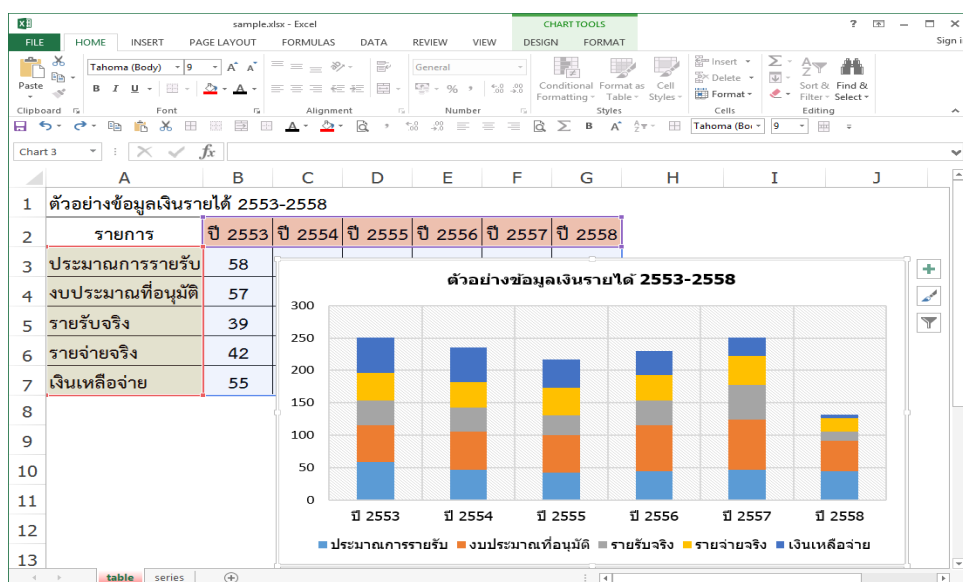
sample.xlsx - Excel

CHART TOOLS

? — □ ×

FILE HOME INSERT PAGE LAYOUT FORMULAS DATA REVIEW VIEW DESIGN FORMAT Sign i

Paste

Tahoma (Body) 9 A A

B I U

General

Conditional Formatting Format as Table Cell Styles

Insert Delete Format

Sort & Filter Find & Select

Clipboard Font Alignment Number Styles Cells Editing

Tahoma (Bo 9

Chart 3 fx

| | A | B | C | D | E | F | G | H | I | J |
|---|---|---|---|---|---|---|---|---|---|---|
| 1 | ตัวอย่างข้อมูลเงินรายได้ 2553-2558 | | | | | | | | | |
| 2 | รายการ | ปี 2553 | ปี 2554 | ปี 2555 | ปี 2556 | ปี 2557 | ปี 2558 | | | |
| 3 | ประมาณการรายรับ | 58 | | | | | | | | |
| 4 | งบประมาณที่อนุมัติ | 57 | | | | | | | | |
| 5 | รายรับจริง | 39 | | | | | | | | |
| 6 | รายจ่ายจริง | 42 | | | | | | | | |
| 7 | เงินเหลือจ่าย | 55 | | | | | | | | |
| 8 | | | | | | | | | | |
| 9 | | | | | | | | | | |
| 10 | | | | | | | | | | |
| 11 | | | | | | | | | | |
| 12 | | | | | | | | | | |
| 13 | | | | | | | | | | |

ตัวอย่างข้อมูลเงินรายได้ 2553-2558

300
250
200
150
100
50
0

ปี 2553 ปี 2554 ปี 2555 ปี 2556 ปี 2557 ปี 2558

■ ประมาณการรายรับ ■ งบประมาณที่อนุมัติ ■ รายรับจริง ■ รายจ่ายจริง ■ เงินเหลือจ่าย

table series